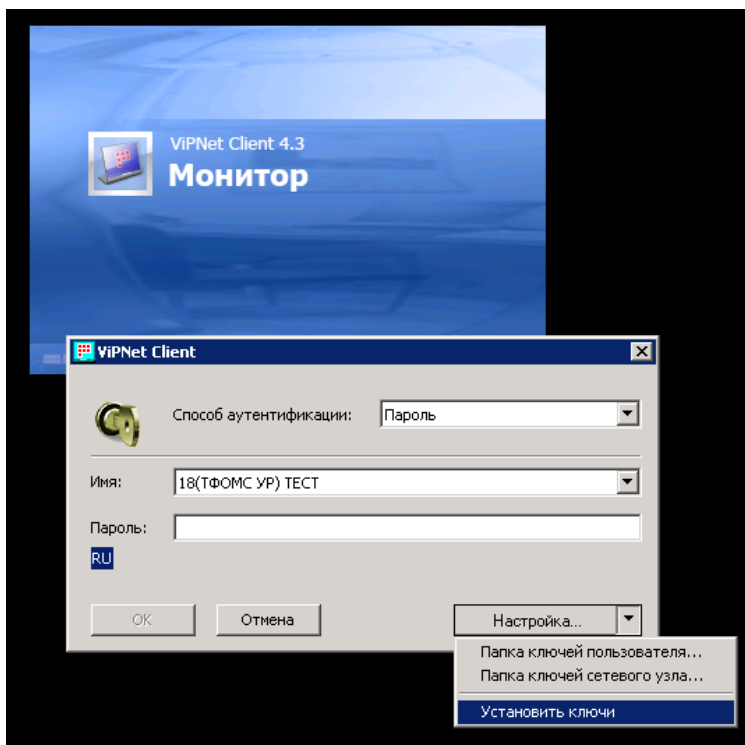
ViPNet Client 4.3
Монитор

ViPNet Client

Способ аутентификации: Пароль

Имя: 18(ТФОМС УР) ТЕСТ

Пароль:

RU

OK
Отмена
Настройка...

Папка ключей пользователя...
Папка ключей сетевого узла...
Установить ключи